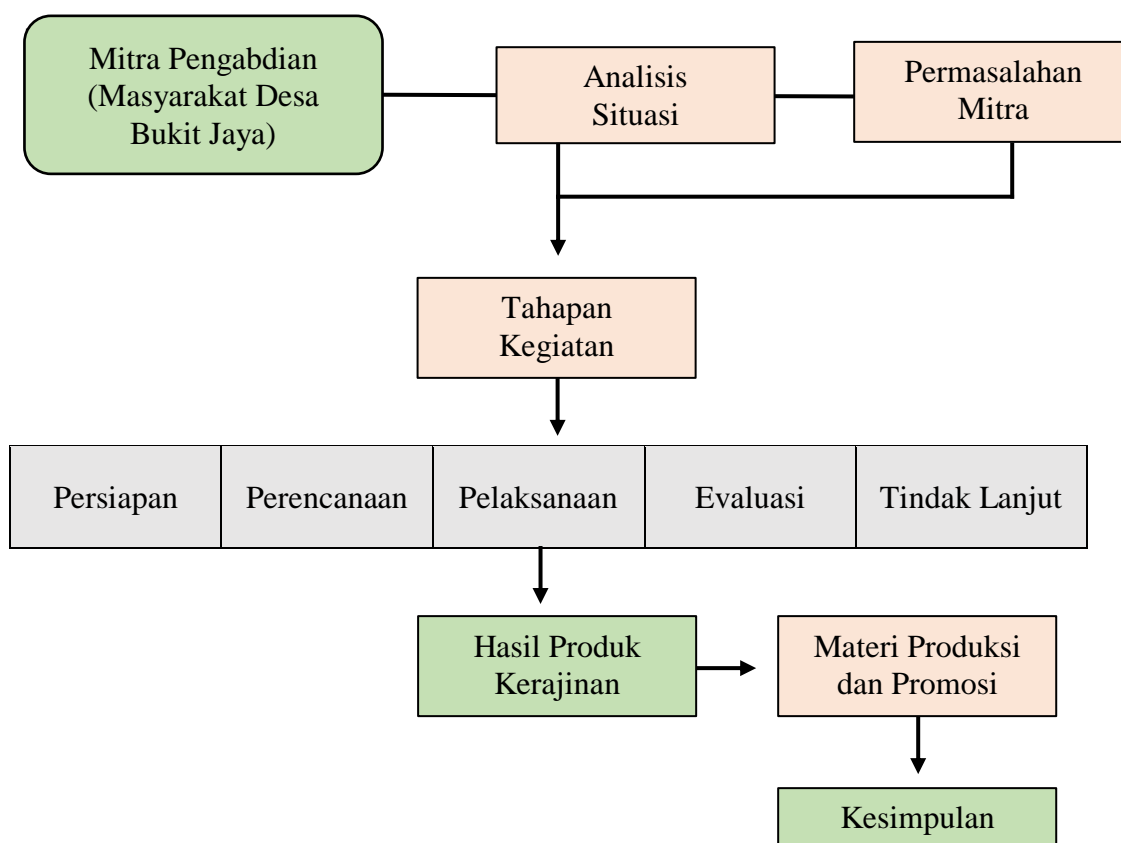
Mitra Pengabdian (Masyarakat Desa Bukit Jaya)

Analisis Situasi

Permasalahan Mitra

Tahapan Kegiatan

| Persiapan | Perencanaan | Pelaksanaan | Evaluasi | Tindak Lanjut |
|---|---|---|---|---|

Hasil Produk Kerajinan

Materi Produksi dan Promosi

Kesimpulan